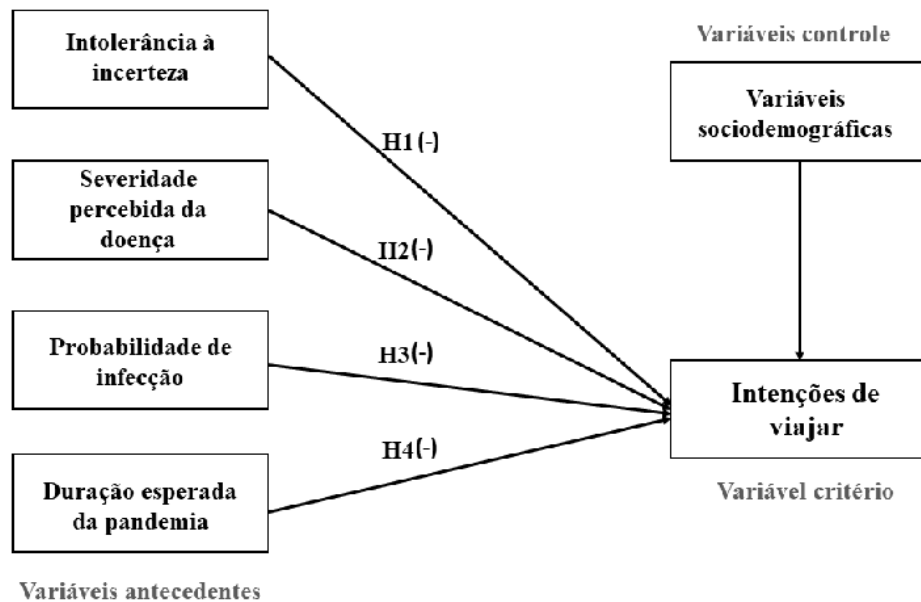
Intolerância à incerteza

Severidade percebida da doença

Probabilidade de infecção

Duração esperada da pandemia

Variáveis antecedentes

H1(-)

H2(-)

H3(-)

H4(-)

Variáveis controle

Variáveis sociodemográficas

Intenções de viajar

Variável critério